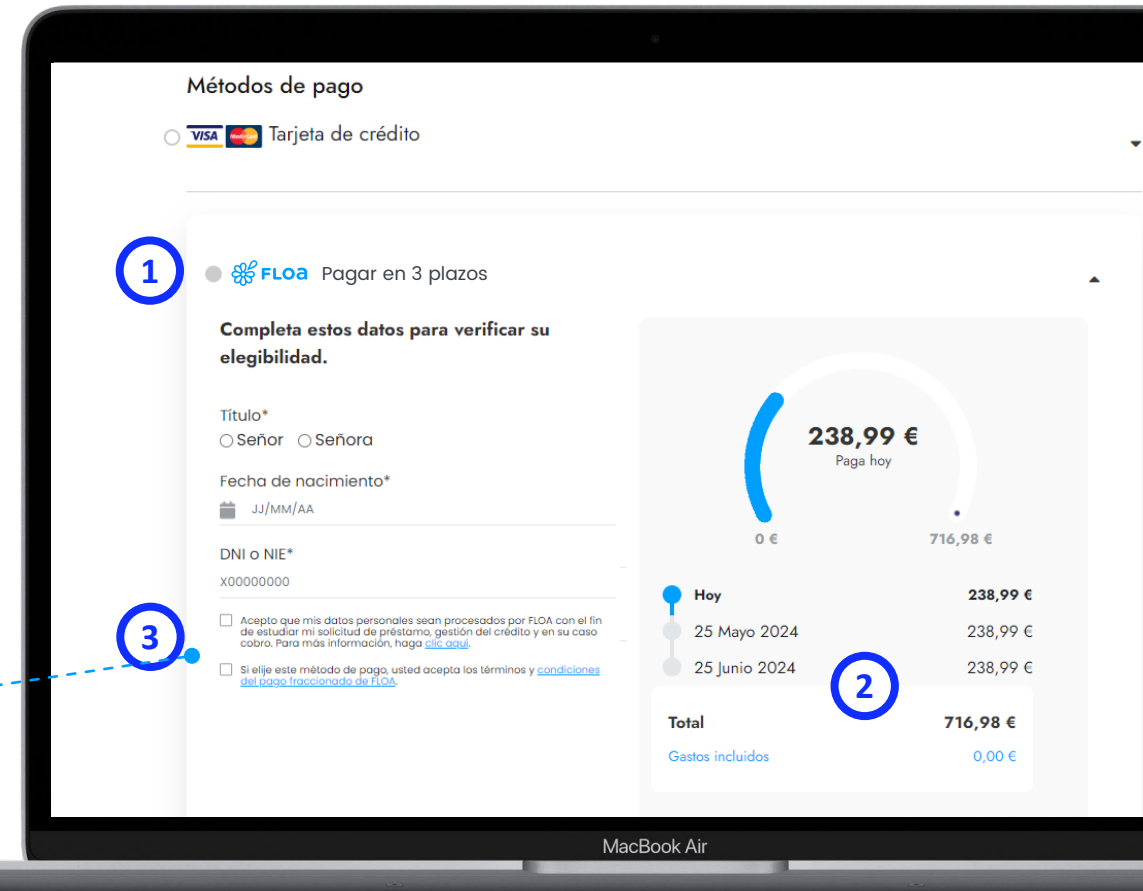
Métodos de pago

VISA Tarjeta de crédito

1

FLOA Pagar en 3 plazos

Completa estos datos para verificar su elegibilidad.

Título*
Señor Señora

Fecha de nacimiento*
JJ/MM/AA

DNI o NIE*
X00000000

3

Acepto que mis datos personales sean procesados por FLOA con el fin de estudiar mi solicitud de préstamo, gestión del crédito y en su caso cobro. Para más información, haga clic aquí.

Si elije este método de pago, usted acepta los términos y condiciones del pago fraccionado de FLOA.

238,99 €
Paga hoy

0 €
716,98 €

| Hoy | 238,99 € |
|---|---|
| 25 Mayo 2024 | 238,99 € |
| 25 Junio 2024 | 238,99 € |

2

| Total | 716,98 € |
|---|---|
| Gastos incluidos | 0,00 € |

MacBook Air